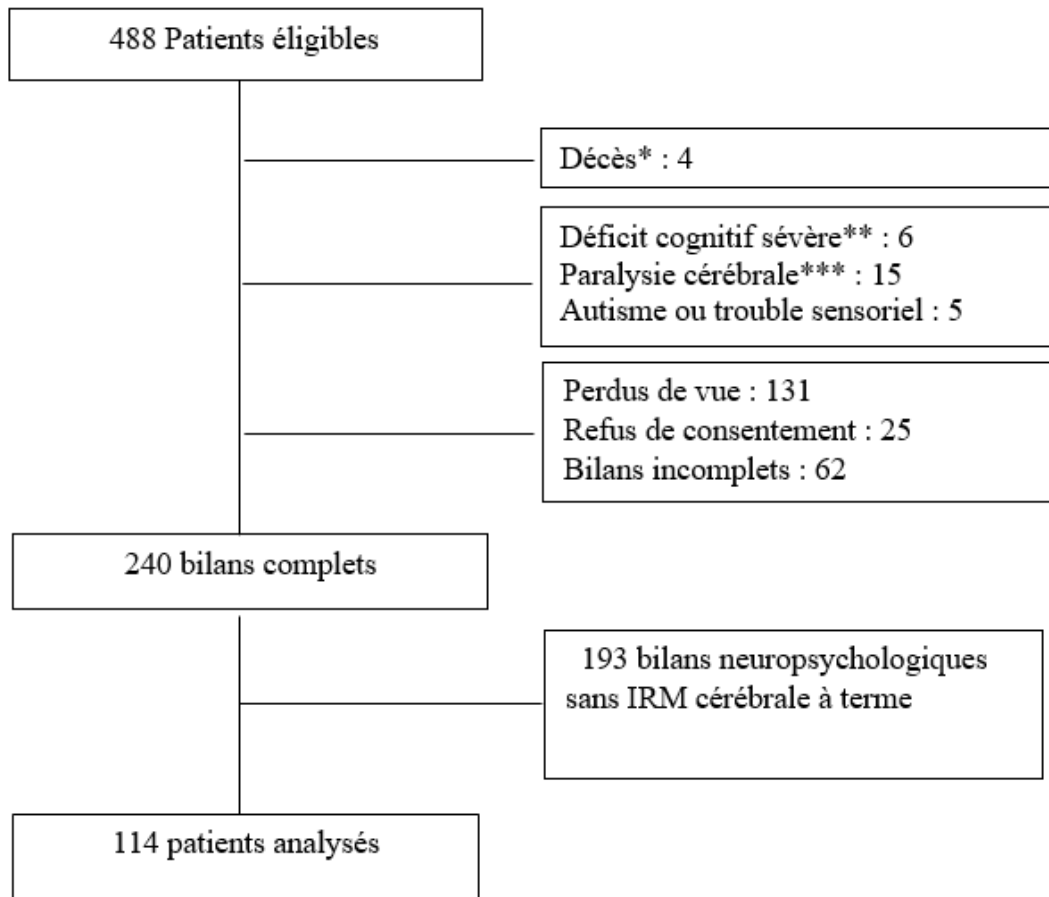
488 Patients éligibles

Décès* : 4

Déficit cognitif sévère** : 6
Paralysie cérébrale*** : 15
Autisme ou trouble sensoriel : 5

Perdus de vue : 131
Refus de consentement : 25
Bilans incomplets : 62

240 bilans complets

193 bilans neuropsychologiques sans IRM cérébrale à terme

114 patients analysés